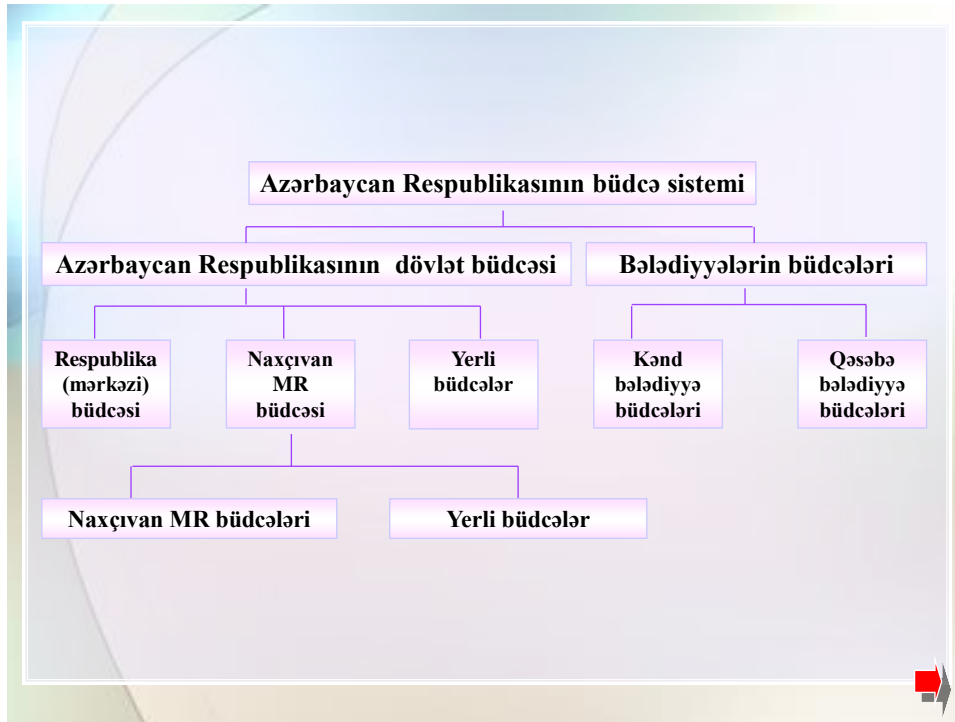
Azərbaycan Respublikasının büdcə sistemi

Azərbaycan Respublikasının dövlət büdcəsi

Bələdiyyələrin büdcələri

Respublika (mərkəzi) büdcəsi

Naxçıvan MR büdcəsi

Yerli büdcələr

Kənd bələdiyyə büdcələri

Qəsəbə bələdiyyə büdcələri

Naxçıvan MR büdcələri

Yerli büdcələr